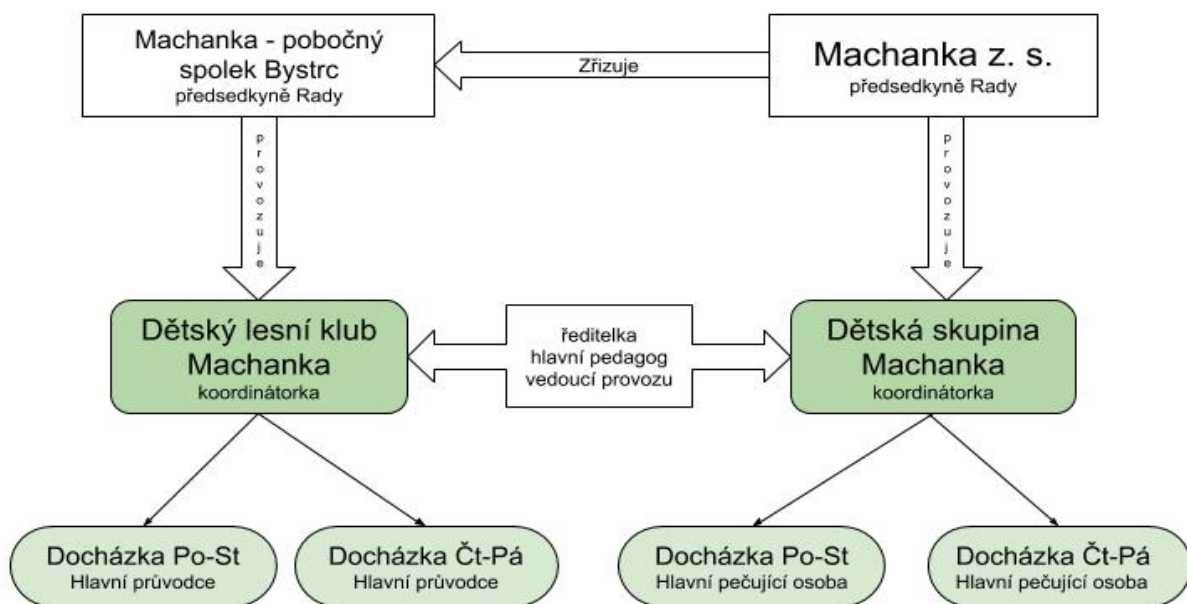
Machanka - pobočný spolek Bystrc
předsedkyně Rady

Zřizuje

Machanka z. s.
předsedkyně Rady

provozuje

provozuje

Dětský lesní klub Machanka
koordinátorka

ředitelka
hlavní pedagog
vedoucí provozu

Dětská skupina Machanka
koordinátorka

Docházka Po-St
Hlavní průvodce

Docházka Čt-Pá
Hlavní průvodce

Docházka Po-St
Hlavní pečující osoba

Docházka Čt-Pá
Hlavní pečující osoba